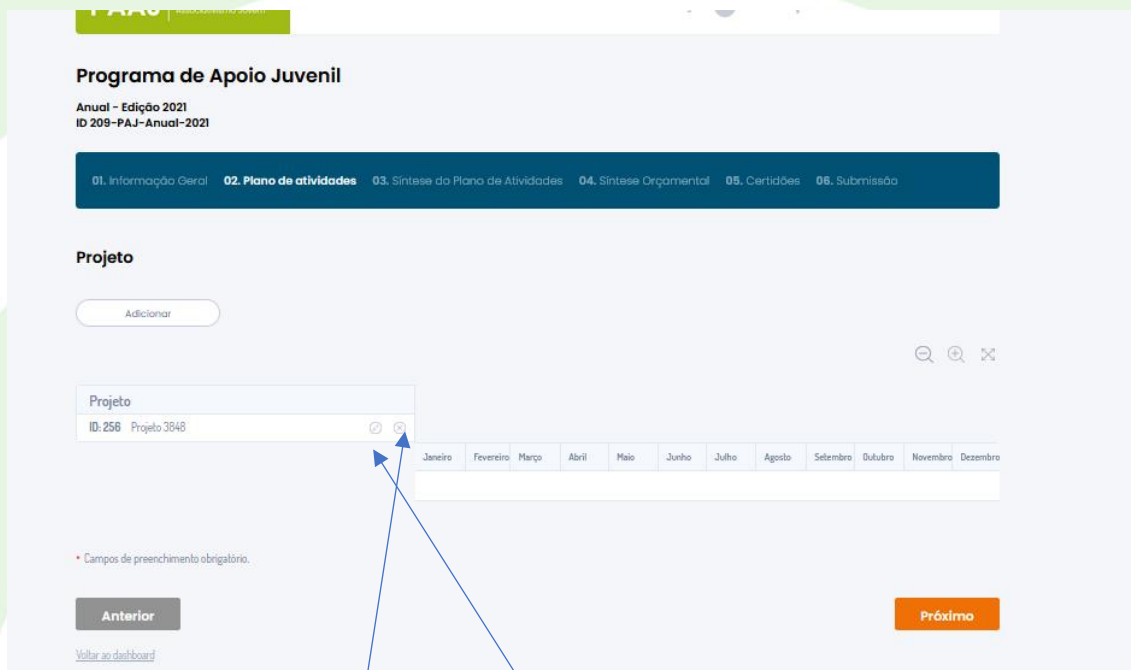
Programa de Apoio Juvenil

Anual - Edição 2021
ID 209-PAJ-Anual-2021

01. Informação Geral 02. Plano de atividades 03. Síntese do Plano de Atividades 04. Síntese Orçamental 05. Certidões 06. Submissão

Projeto

Adicionar

| Projeto |
|---|
| ID: 256 Projeto 3848 |

| Janeiro | Fevereiro | Março | Abril | Maio | Junho | Julho | Agosto | Setembro | Outubro | Novembro | Dezembro |
|---|---|---|---|---|---|---|---|---|---|---|---|

* Campos de preenchimento obrigatório.

Anterior

Próximo

Voltar ao dashboard